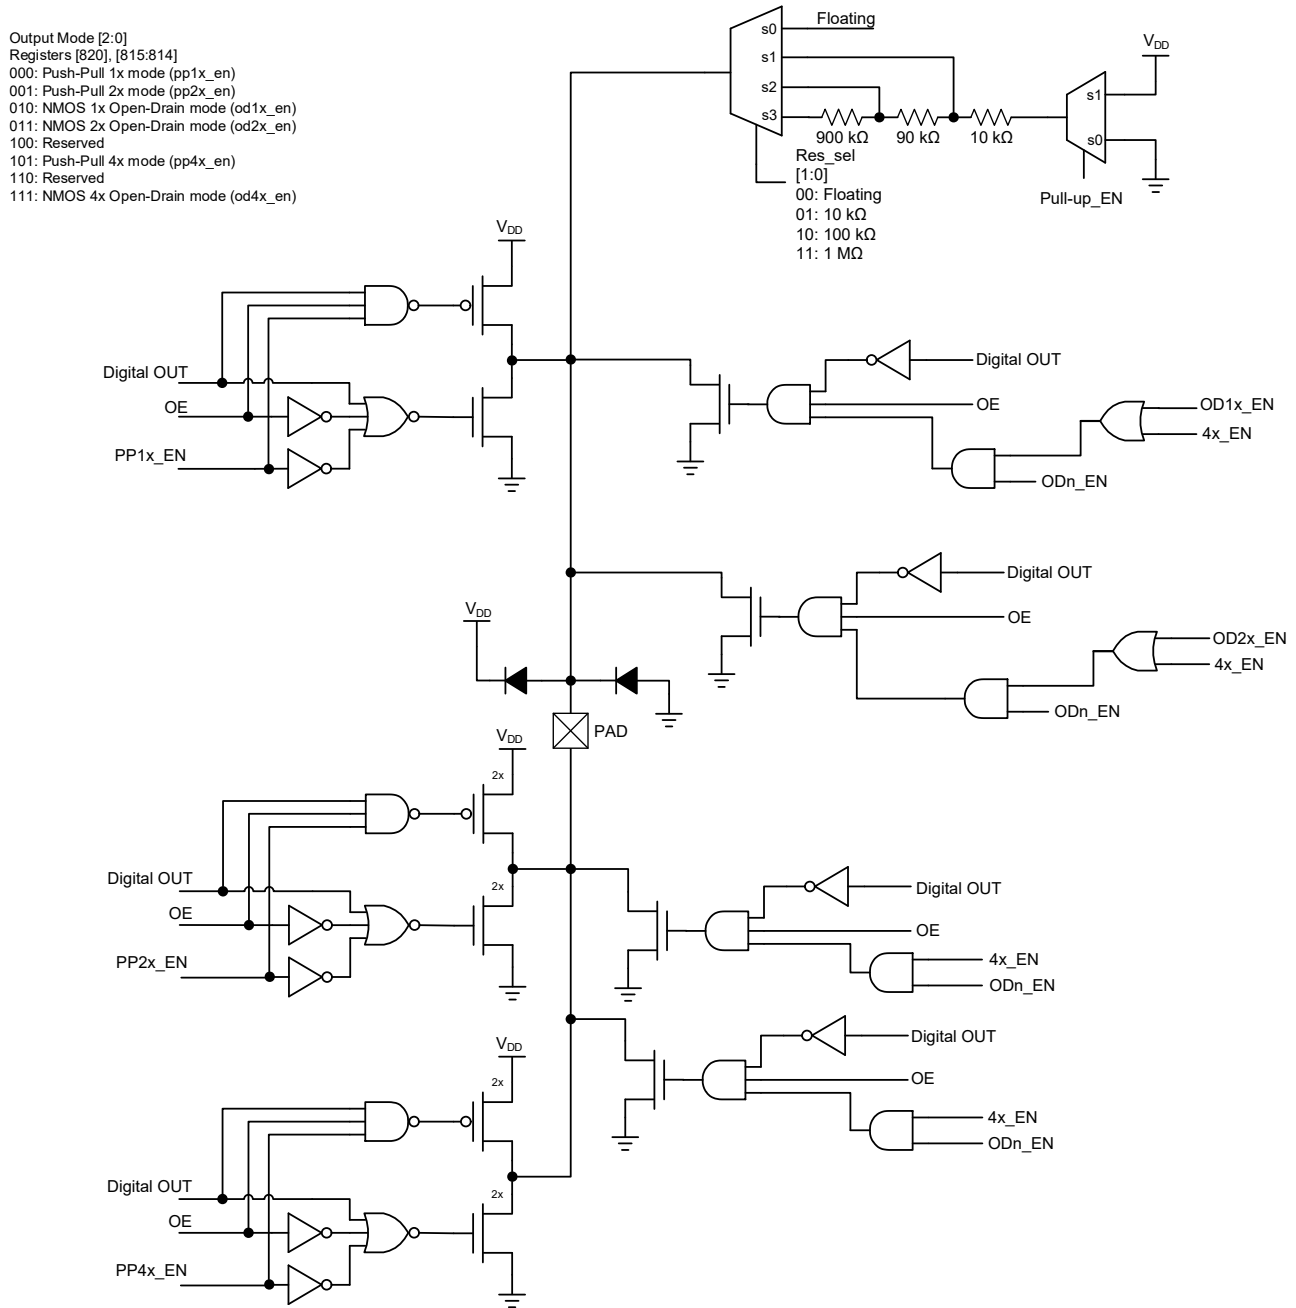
Output Mode [2:0]
Registers [820], [815:814]
000: Push-Pull 1x mode (pp1x_en)
001: Push-Pull 2x mode (pp2x_en)
010: NMOS 1x Open-Drain mode (od1x_en)
011: NMOS 2x Open-Drain mode (od2x_en)
100: Reserved
101: Push-Pull 4x mode (pp4x_en)
110: Reserved
111: NMOS 4x Open-Drain mode (od4x_en)

s0
Floating
s1
s2
s3
900 kΩ
90 kΩ
10 kΩ
Res_sel
[1:0]
00: Floating
01: 10 kΩ
10: 100 kΩ
11: 1 MΩ

$V_{DD}$
s1
s0
Pull-up_EN

$V_{DD}$
Digital OUT
OE
PP1x_EN

Digital OUT
OE
OD1x_EN
4x_EN
ODn_EN

Digital OUT
OE
OD2x_EN
4x_EN
ODn_EN

$V_{DD}$
PAD

$V_{DD}$
2x
2x
Digital OUT
OE
PP2x_EN

Digital OUT
OE
4x_EN
ODn_EN

$V_{DD}$
2x
2x
Digital OUT
OE
PP4x_EN

Digital OUT
OE
4x_EN
ODn_EN